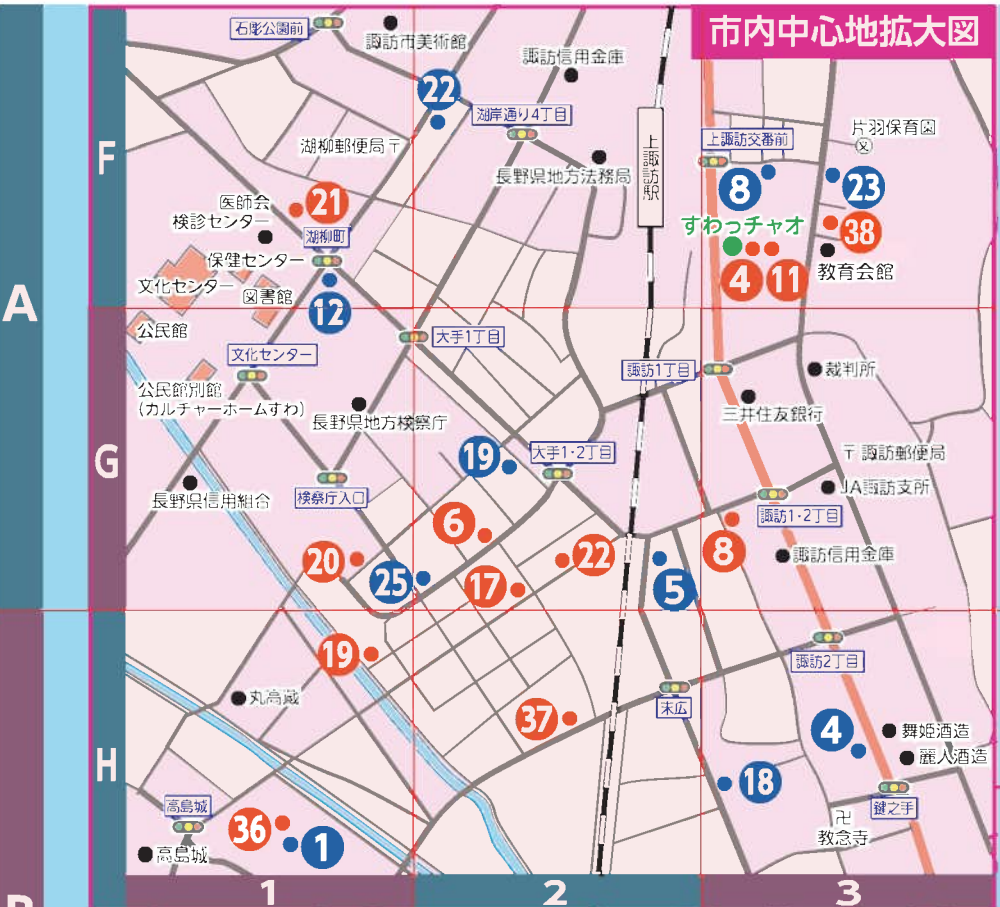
市内中心地拡大図

A
F
G
H
B

石彫公園前
諏訪市美術館
諏訪信用金庫
22
湖岸通り4丁目
湖柳郵便局
長野県地方法務局
上諏訪駅
上諏訪交番前
片羽保育園
8
23
医師会
検診センター
21
湖柳町
すわっチャオ
38
保健センター
4
11
教育会館
文化センター
図書館
12
公民館
大手1丁目
文化センター
諏訪1丁目
裁判所
公民館別館
(カルチャーホームすわ)
長野県地方検察庁
三井住友銀行
諏訪郵便局
19
大手1・2丁目
長野県信用組合
検察庁入口
JA諏訪支所
6
諏訪1・2丁目
20
25
17
22
8
諏訪信用金庫
5
19
諏訪2丁目
丸高蔵
末広
37
4
舞姫酒造
麗人酒造
18
高島城
鍵之手
36
1
教念寺
高島城
1
2
3